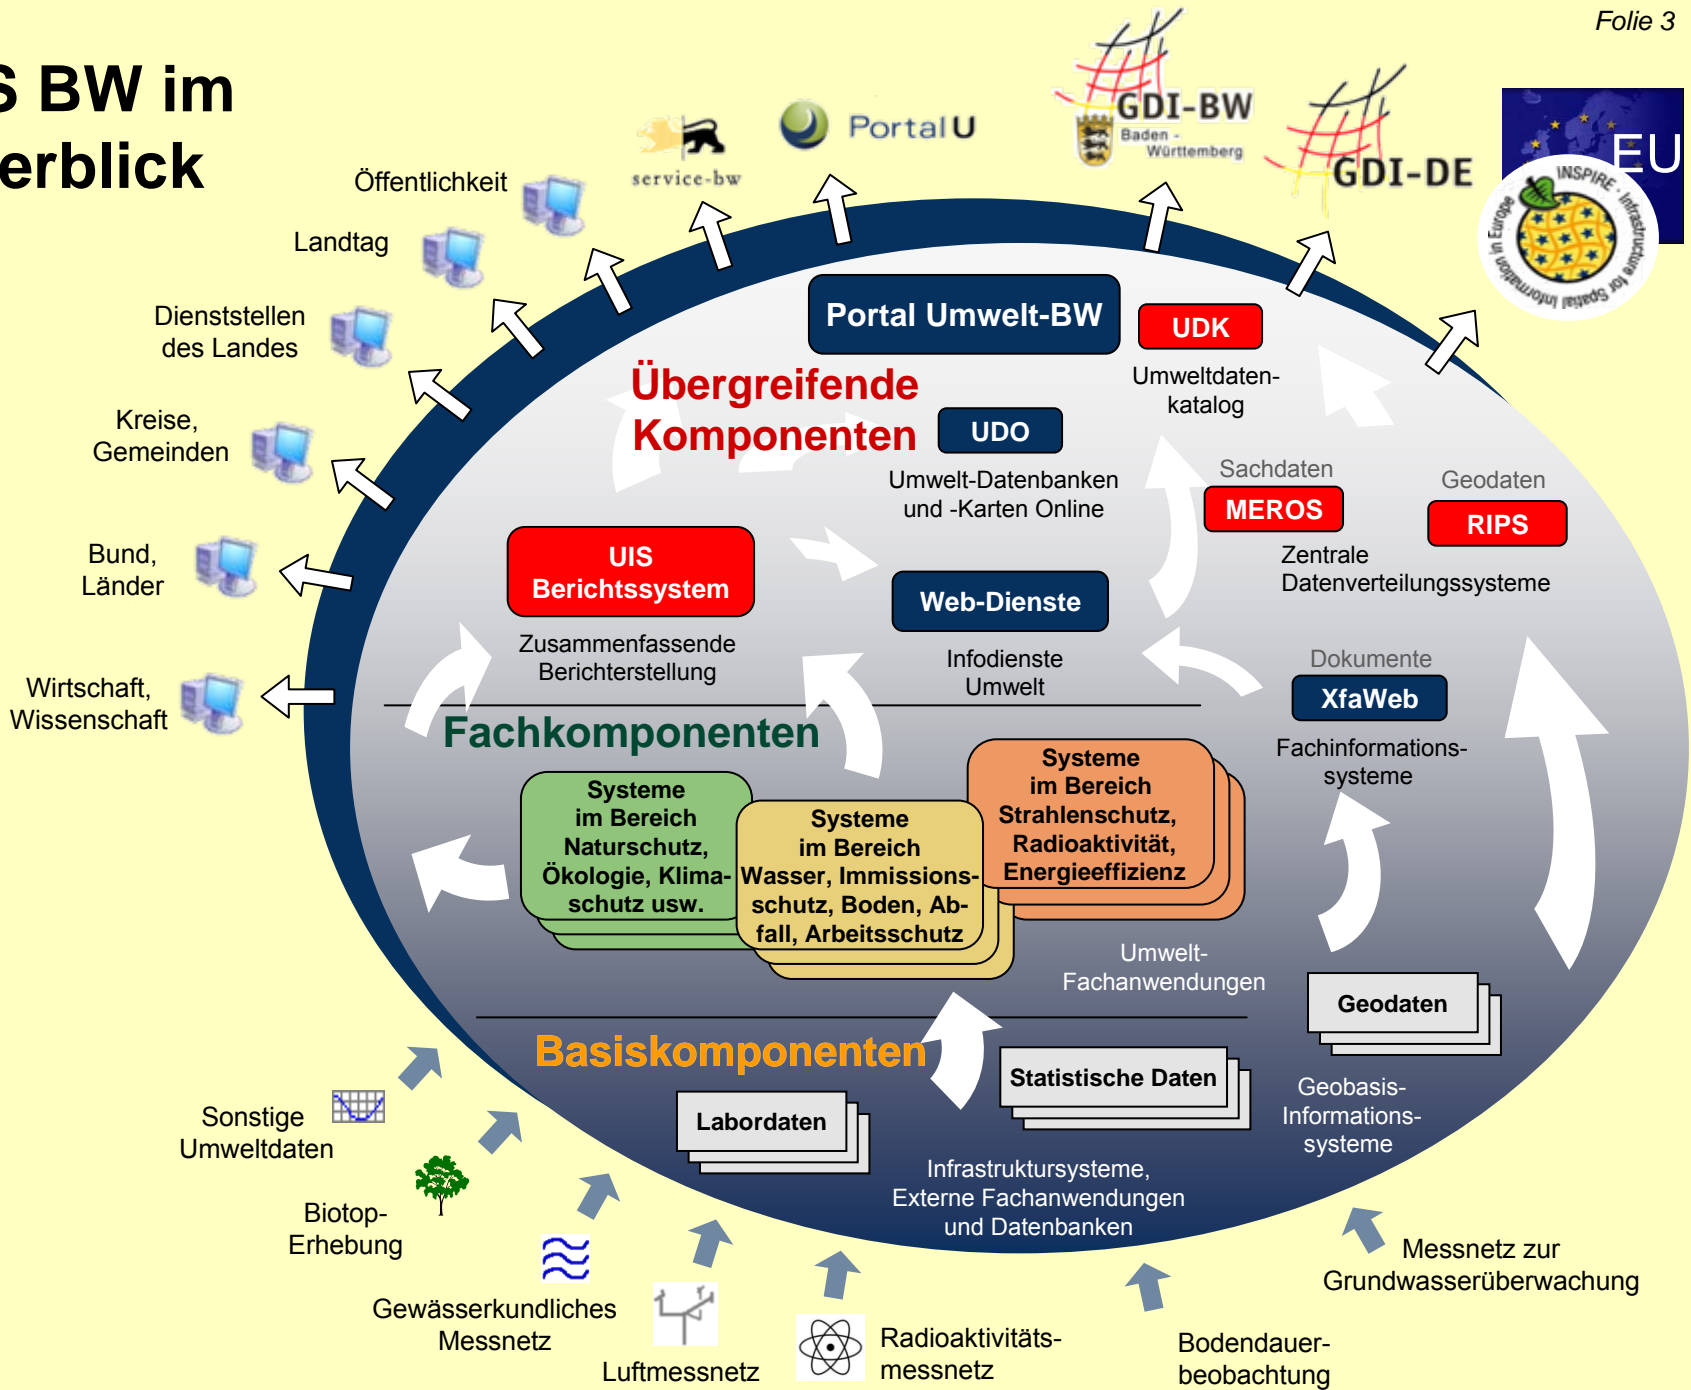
Folie 3

S BW im
erblick

Öffentlichkeit

Landtag

Dienststellen des Landes

Kreise, Gemeinden

Bund, Länder

Wirtschaft, Wissenschaft

service-bw

PortalU

GDI-BW
Baden-Württemberg

GDI-DE

EU

INSPIRE · Infrastructure for Spatial Information in Europe

Portal Umwelt-BW

UDK
Umweltdaten-katalog

Übergreifende Komponenten

UDO
Umwelt-Datenbanken und -Karten Online

Sachdaten
MEROS

Geodaten
RIPS

Zentrale Datenverteilungssysteme

UIS Berichtssystem
Zusammenfassende Berichterstellung

Web-Dienste
Infodienste Umwelt

Dokumente
XfaWeb
Fachinformations-systeme

Fachkomponenten

Systeme im Bereich Naturschutz, Ökologie, Klima-schutz usw.

Systeme im Bereich Wasser, Immissions-schutz, Boden, Ab-fall, Arbeitsschutz

Systeme im Bereich Strahlenschutz, Radioaktivität, Energieeffizienz

Umwelt-Fachanwendungen

Geodaten

Basiskomponenten

Statistische Daten

Labordaten

Geobasis-Informations-systeme

Infrastruktursysteme, Externe Fachanwendungen und Datenbanken

Sonstige Umweltdaten

Biotop-Erhebung

Gewässerkundliches Messnetz

Luftmessnetz

Radioaktivitäts-messnetz

Bodendauer-beobachtung

Messnetz zur Grundwasserüberwachung